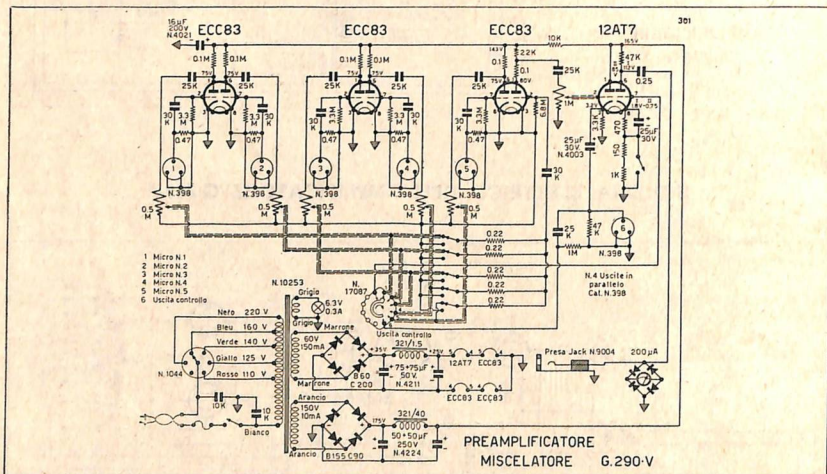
301

16µF 200V N.4021

ECC83

ECC83

ECC83

12AT7

0.1M 0.1M 25K 25K 75V 75V 30 K 3.3 M 3.3 M 30 K 0.47 0.47 N.398 N.398 0.5 M 0.5 M

0.1M 0.1M 25K 25K 75V 75V 30 K 3.3 M 3.3 M 30 K 0.47 0.47 N.398 N.398 0.5 M 0.5 M

143V 22K 0.1 0.1 80V 25K 75V 25K 3.3 M 30 K 1M 0.47 N.398 0.5 M 30 K

10K 165V 47K 0.25 25µF 30V N.4003 3.3 K 150 K 47 K 25µF 30V 1K

0.22 0.22 0.22 0.22 0.22

25 K 47 K 1M N.398

1 Micro N.1
2 Micro N.2
3 Micro N.3
4 Micro N.4
5 Micro N.5
6 Uscita controllo

N.4 Uscite in parallelo Cat. N.398

N.10253 N. 17087 Grigio 6.3V 0.3A Grigio

Nero 220 V
Bleu 160 V
Verde 140 V
Giallo 125 V
Rosso 110 V

N.1044

Marrone 60V 150mA Marrone B 60 C 200 +35V 321/1.5 75+75µF 50V N.4211 12AT7 ECC83 ECC83 ECC83

Uscita controllo

Presa Jack N.9004 200µA

10K 10 K Bianco

Arancio 150V 10mA Arancio B155 C90 175V 321/40 50+50µF 250V N.4224

PREAMPLIFICATORE MISCELATORE G.290-V